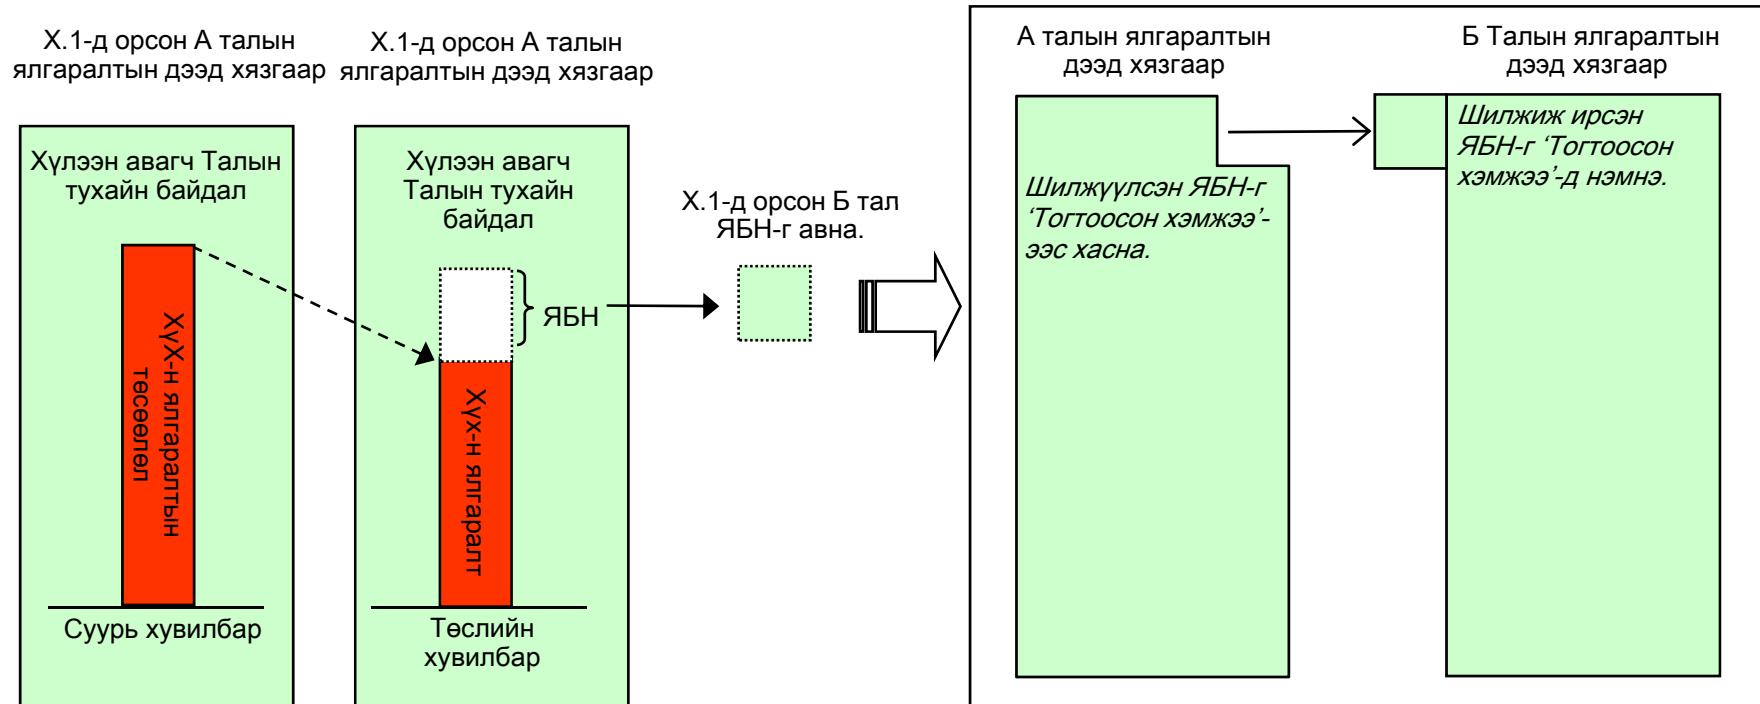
Х.1-д орсон А талын ялгаралтын дээд хязгаар

Х.1-д орсон А талын ялгаралтын дээд хязгаар

Хүлээн авагч Талын тухайн байдал

ХүХ-н ялгаралтын төсөөлөл

Суурь хувилбар

Хүлээн авагч Талын тухайн байдал

ЯБН

Хүх-н ялгаралт

Төслийн хувилбар

Х.1-д орсон Б тал ЯБН-г авна.

А талын ялгаралтын дээд хязгаар

Шилжүүлсэн ЯБН-г 'Тогтоосон хэмжээ'-ээс хасна.

Б Талын ялгаралтын дээд хязгаар

Шилжиж ирсэн ЯБН-г 'Тогтоосон хэмжээ'-д нэмнэ.